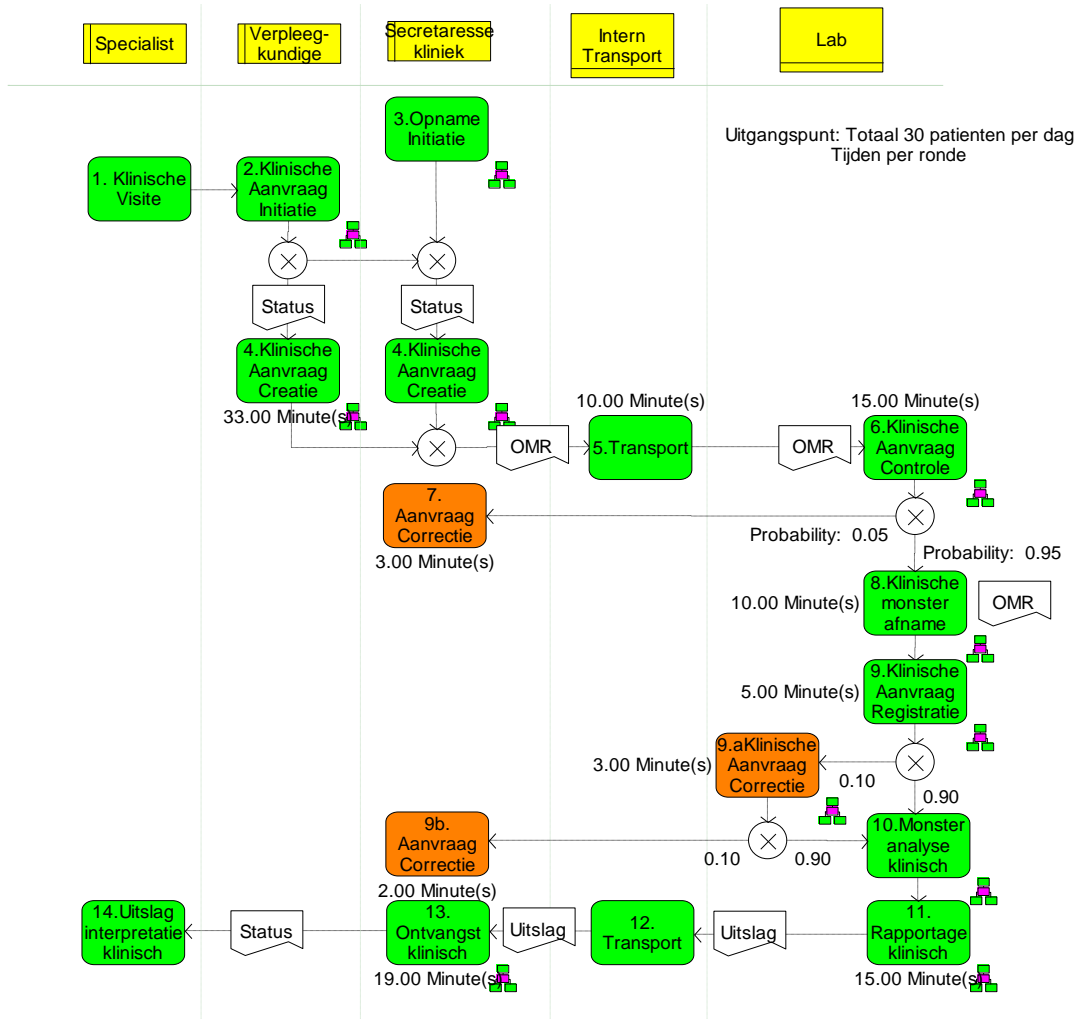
Specialist

Verpleegkundige

Secretaresse kliniek

Intern Transport

Lab

Uitgangspunt: Totaal 30 patienten per dag
Tijden per ronde

1. Klinische Visite

2.Klinische Aanvraag Initiatie

3.Opname Initiatie

Status

Status

4.Klinische Aanvraag Creatie

4.Klinische Aanvraag Creatie

33.00 Minute(s)

10.00 Minute(s)

15.00 Minute(s)

OMR

5.Transport

OMR

6.Klinische Aanvraag Controle

7. Aanvraag Correctie

Probability: 0.05

Probability: 0.95

3.00 Minute(s)

8.Klinische monster afname

10.00 Minute(s)

OMR

9.Klinische Aanvraag Registratie

5.00 Minute(s)

9.aKlinische Aanvraag Correctie

3.00 Minute(s)

0.10

0.90

9b. Aanvraag Correctie

0.10

0.90

10.Monster analyse klinisch

2.00 Minute(s)

14.Uitslag interpretatie klinisch

Status

13. Ontvangst klinisch

Uitslag

12. Transport

Uitslag

11. Rapportage klinisch

19.00 Minute(s)

15.00 Minute(s)